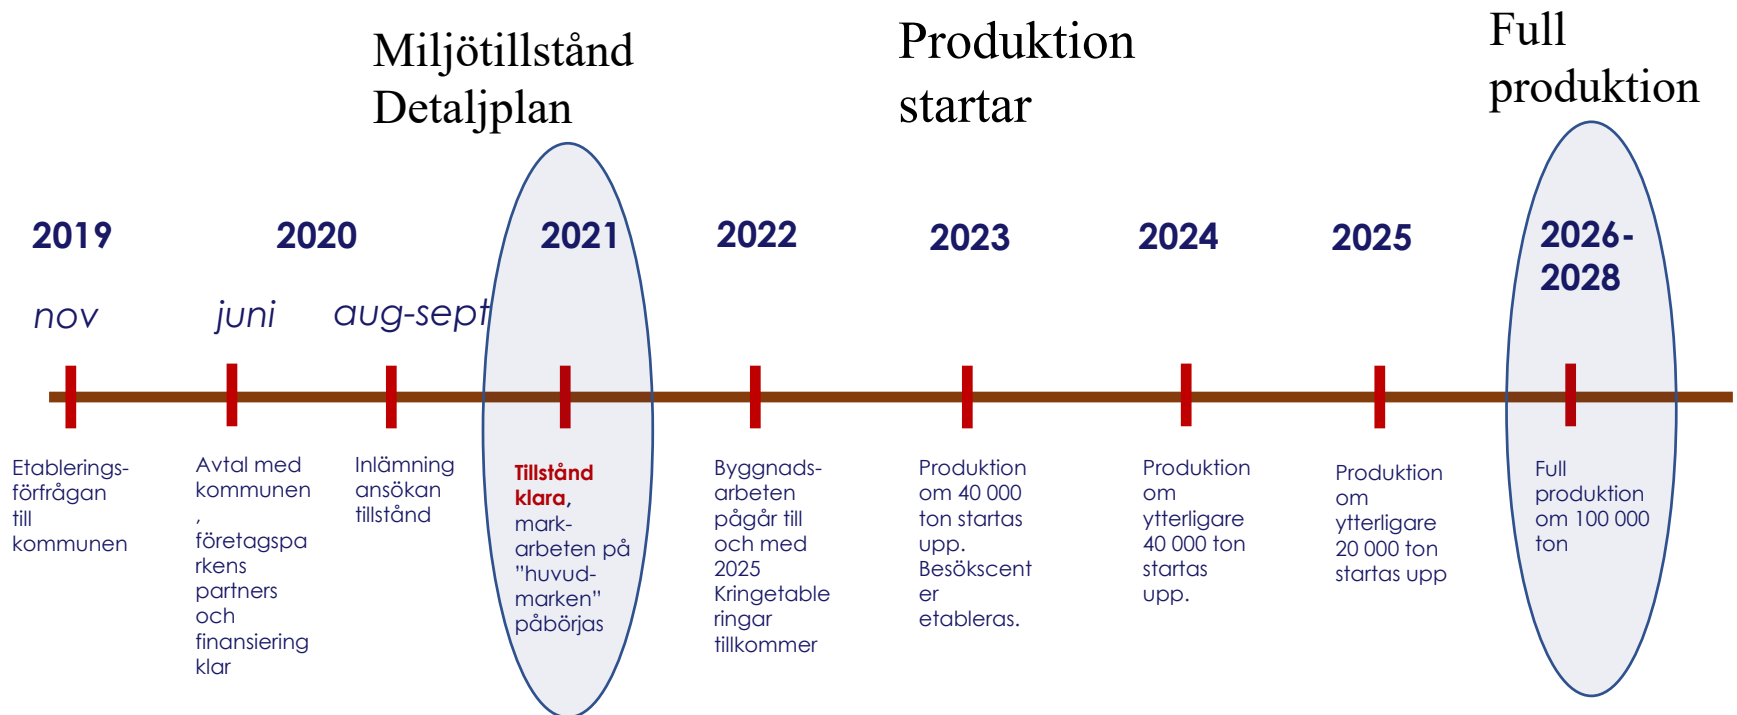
Miljötillstånd
Detaljplan

Produktion
startar

Full
produktion

2019

nov

Etablerings-förfrågan till kommunen

2020

juni

Avtal med kommunen , företagsparkens partners och finansiering klar

aug-sept

Inlämning ansökan tillstånd

2021

Tillstånd klara, mark-arbeten på "huvud-marken" påbörjas

2022

Byggnads-arbeten pågår till och med 2025 Kringetable ringar tillkommer

2023

Produktion om 40 000 ton startas upp. Besökscenter etableras.

2024

Produktion om ytterligare 40 000 ton startas upp.

2025

Produktion om ytterligare 20 000 ton startas upp

2026-2028

Full produktion om 100 000 ton